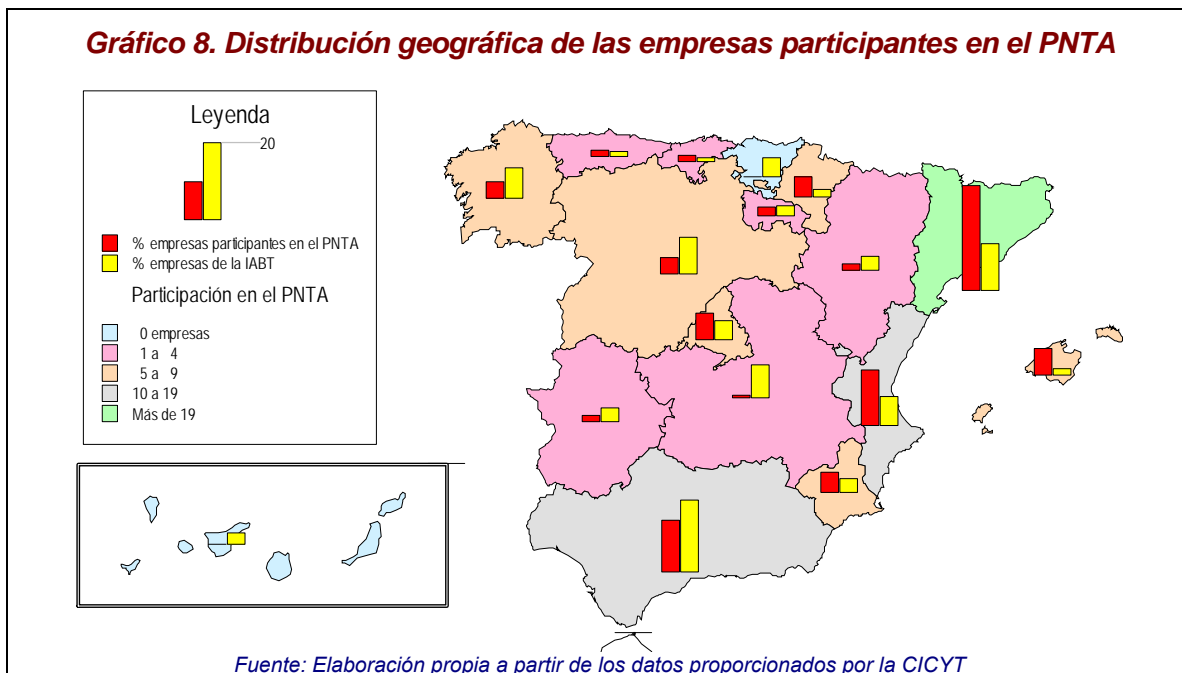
Gráfico 8. Distribución geográfica de las empresas participantes en el PNTA

Leyenda

20

% empresas participantes en el PNTA
% empresas de la IABT

Participación en el PNTA

0 empresas
1 a 4
5 a 9
10 a 19
Más de 19

Fuente: Elaboración propia a partir de los datos proporcionados por la CICYT